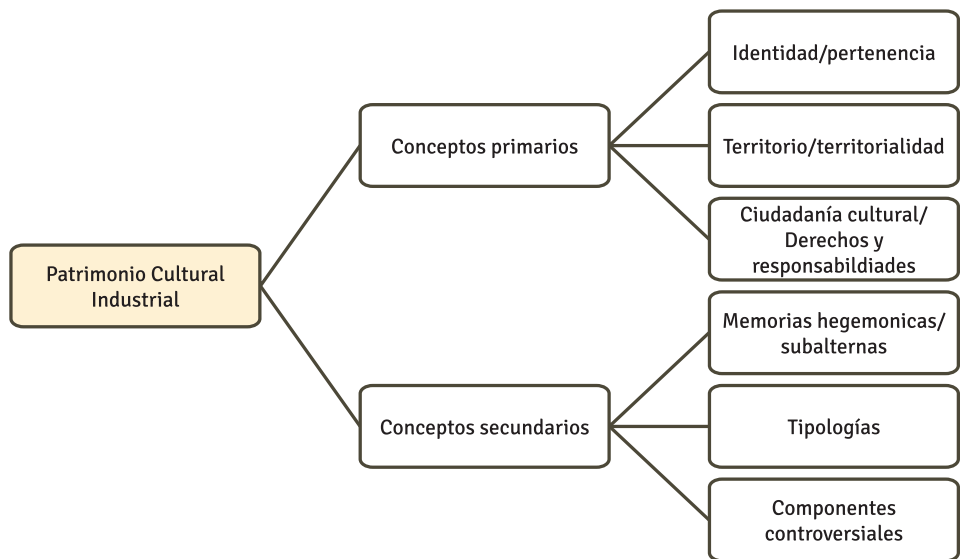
Patrimonio Cultural Industrial

Conceptos primarios

Identidad/pertenencia

Territorio/territorialidad

Ciudadanía cultural/ Derechos y responsabildiades

Conceptos secundarios

Memorias hegemonicas/ subalternas

Tipologías

Componentes controversiales